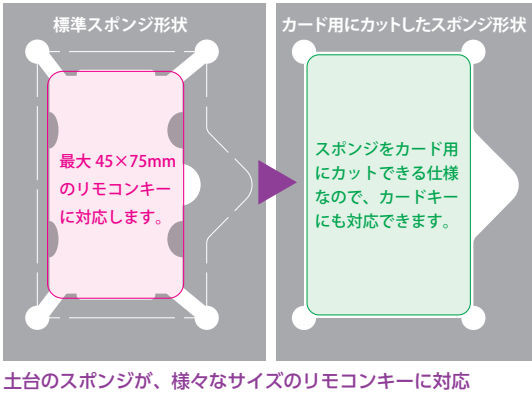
標準スポンジ形状

最大 45×75mm のリモコンキーに対応します。

カード用にカットしたスポンジ形状

スポンジをカード用にカットできる仕様なので、カードキーにも対応できます。

土台のスポンジが、様々なサイズのリモコンキーに対応